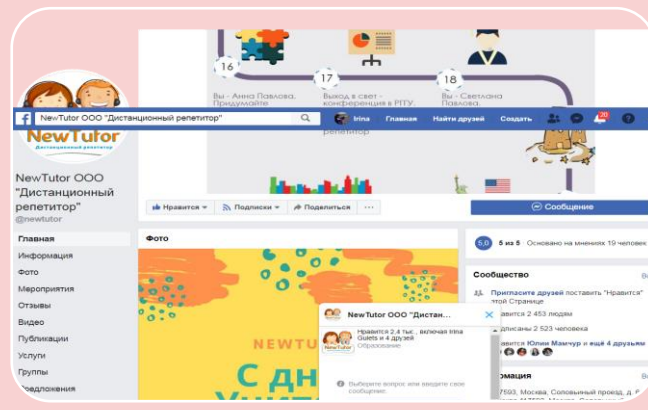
16
17
18
Вы - Анна Павлова. Придумайте
Выход в свет - конференция в РГТУ.
Вы - Светлана Павлова.

NewTutor ООО "Дистанционный репетитор"
Irina Главная Найти друзей Создать 20

NewTutor
Дистанционный репетитор

NewTutor ООО "Дистанционный репетитор"
@newtutor

Главная
Информация
Фото
Мероприятия
Отзывы
Видео
Публикации
Услуги
Группы
Сообщества

Нравится Подписки Поделиться ···
Сообщение

Фото

5,0 5 из 5 · Основано на мнениях 19 человек

Сообщество
Пригласите друзей поставить "Нравится" этой Странице
Нравится 2 453 людям
Подписаны 2 523 человека
Нравится Юлии Мамчур и ещё 4 друзьям

NEWTUTOR
С дн
Учит

NewTutor ООО "Дистан...
Нравится 2,4 тыс., включая Irina Gulets и 4 друзей
Образование
Выберите вопрос или введите свое сообщение.

Информация
7593, Москва, Соловьиный проезд, д.